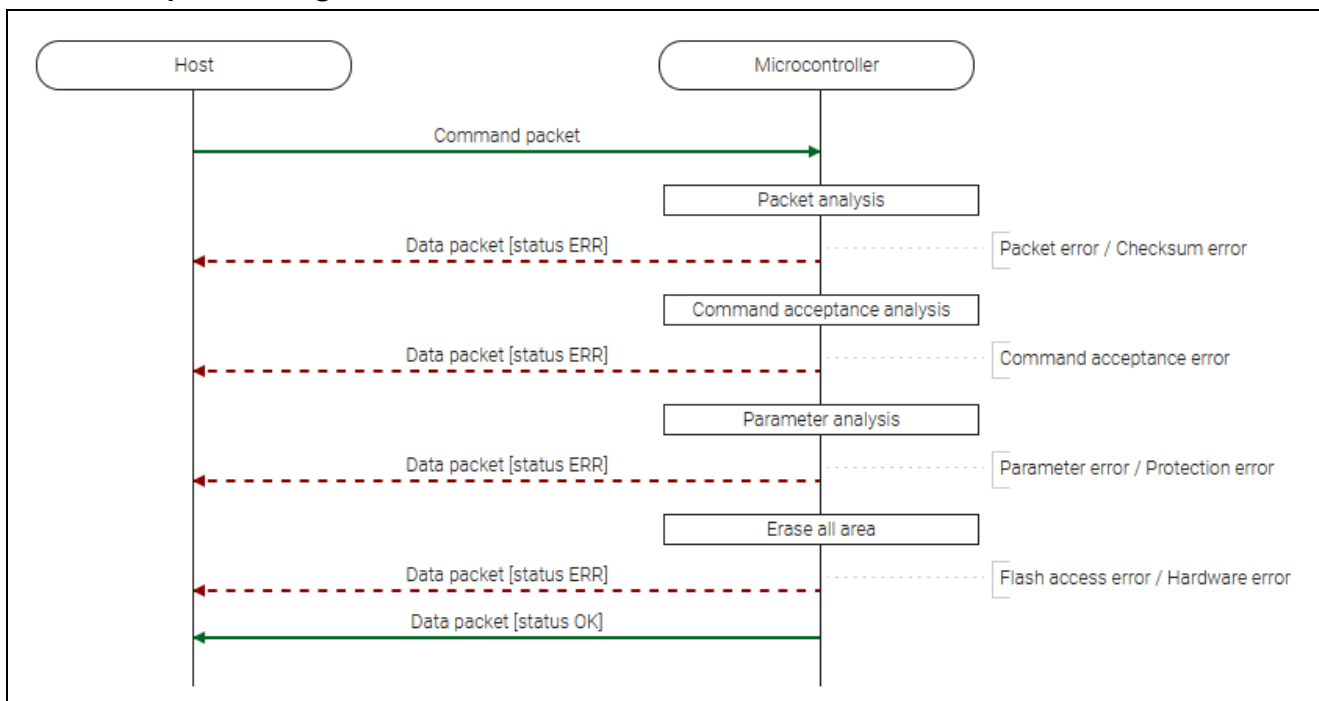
Host

Microcontroller

Command packet

Packet analysis

Data packet [status ERR]

Packet error / Checksum error

Command acceptance analysis

Data packet [status ERR]

Command acceptance error

Parameter analysis

Data packet [status ERR]

Parameter error / Protection error

Erase all area

Data packet [status ERR]

Flash access error / Hardware error

Data packet [status OK]